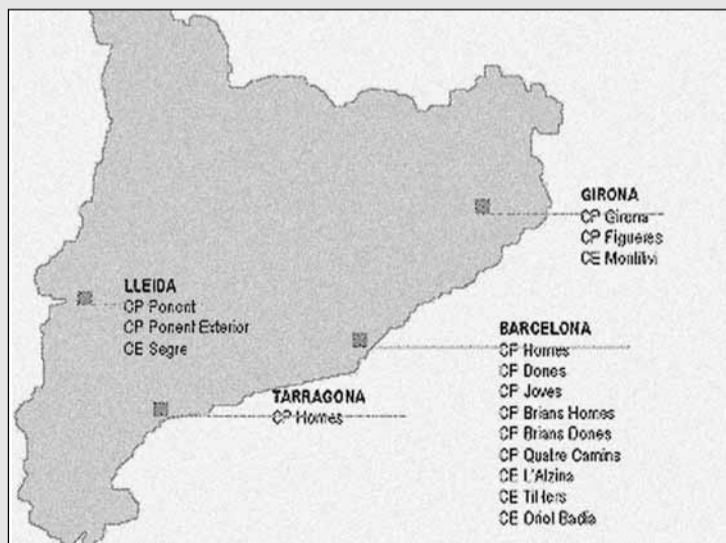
GIRONA
CP Girona
CP Figueres
CE Montilivi

LLEIDA
CP Ponent
CP Ponent Exterior
CE Segre

BARCELONA
CP Homes
CP Dones
CP Joves
CP Brians Homes
CP Brians Dones
CP Quatre Camins
CE L'Alzina
CE Til·lers
CE Oriol Badia

TARRAGONA
CP Homes